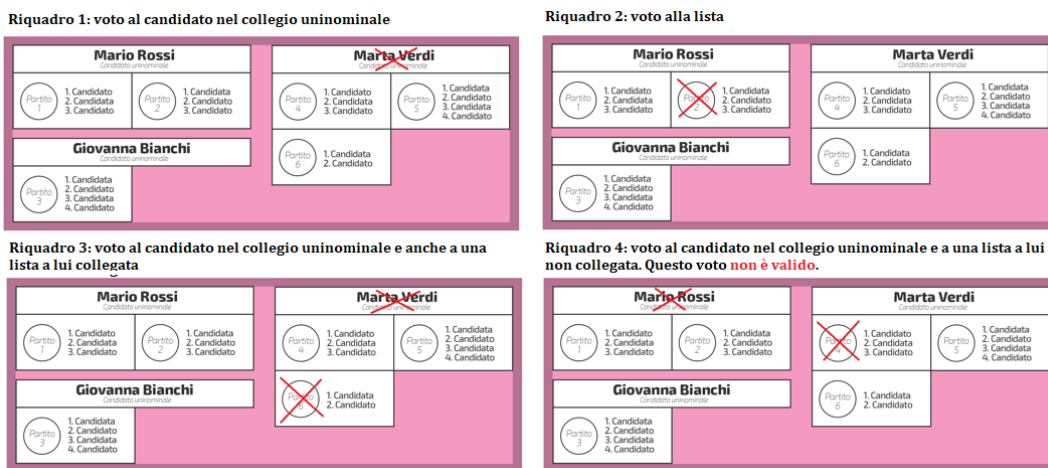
Riquadro 1: voto al candidato nel collegio uninominale

Mario Rossi
Candidato uninominale
Partito 1
1. Candidato
2. Candidato
3. Candidato
Partito 2
1. Candidato
2. Candidato
3. Candidato

Marta Verdi
Candidato uninominale
Partito 4
1. Candidato
2. Candidato
3. Candidato
Partito 5
1. Candidata
2. Candidato
3. Candidata
4. Candidato
Partito 6
1. Candidato
2. Candidato

Giovanna Bianchi
Candidato uninominale
Partito 3
1. Candidata
2. Candidato
3. Candidata
4. Candidato

Riquadro 2: voto alla lista

Mario Rossi
Candidato uninominale
Partito 1
1. Candidato
2. Candidata
3. Candidato
Partito 2
1. Candidata
2. Candidato
3. Candidato

Marta Verdi
Candidato uninominale
Partito 4
1. Candidato
2. Candidato
3. Candidato
Partito 5
1. Candidata
2. Candidato
3. Candidata
4. Candidato
Partito 6
1. Candidata
2. Candidato

Giovanna Bianchi
Candidato uninominale
Partito 3
1. Candidata
2. Candidato
3. Candidata
4. Candidato

Riquadro 3: voto al candidato nel collegio uninominale e anche a una lista a lui collegata

Mario Rossi
Candidato uninominale
Partito 1
1. Candidato
2. Candidata
3. Candidato
Partito 2
1. Candidata
2. Candidato
3. Candidato

Marta Verdi
Candidato uninominale
Partito 4
1. Candidato
2. Candidata
3. Candidato
Partito 5
1. Candidata
2. Candidato
3. Candidata
4. Candidato
Partito 6
1. Candidata
2. Candidato

Giovanna Bianchi
Candidato uninominale
Partito 3
1. Candidata
2. Candidato
3. Candidata
4. Candidato

Riquadro 4: voto al candidato nel collegio uninominale e a una lista a lui non collegata. Questo voto non è valido.

Mario Rossi
Candidato uninominale
Partito 1
1. Candidato
2. Candidata
3. Candidato
Partito 2
1. Candidata
2. Candidato
3. Candidato

Marta Verdi
Candidato uninominale
Partito 4
1. Candidato
2. Candidata
3. Candidato
Partito 5
1. Candidata
2. Candidato
3. Candidata
4. Candidato
Partito 6
1. Candidata
2. Candidato

Giovanna Bianchi
Candidato uninominale
Partito 3
1. Candidata
2. Candidato
3. Candidata
4. Candidato